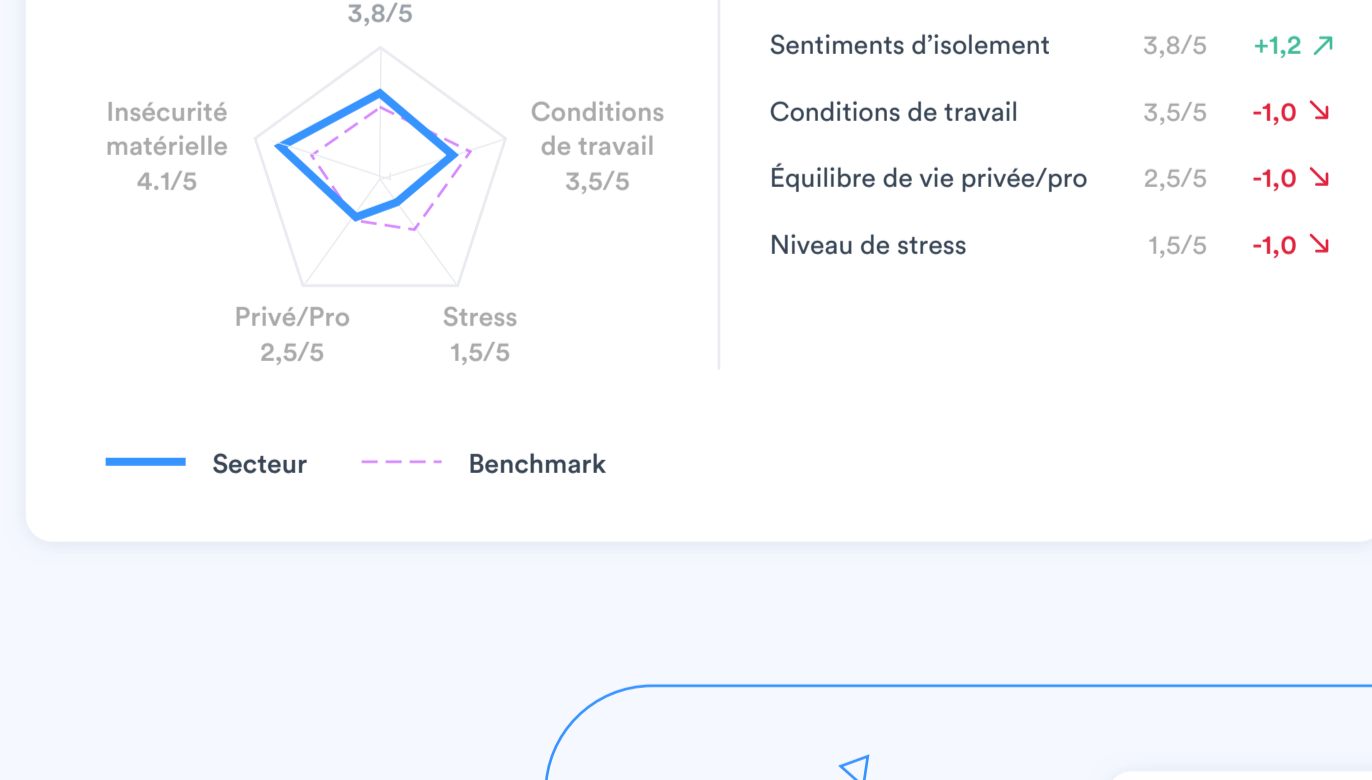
3,8/5

Insécurité matérielle
4.1/5

Conditions de travail
3,5/5

Privé/Pro
2,5/5

Stress
1,5/5

Secteur
Benchmark

| | | |
|---|---|---|
| Sentiments d’isolement | 3,8/5 | +1,2 ↗ |
| Conditions de travail | 3,5/5 | -1,0 ↘ |
| Équilibre de vie privée/pro | 2,5/5 | -1,0 ↘ |
| Niveau de stress | 1,5/5 | -1,0 ↘ |